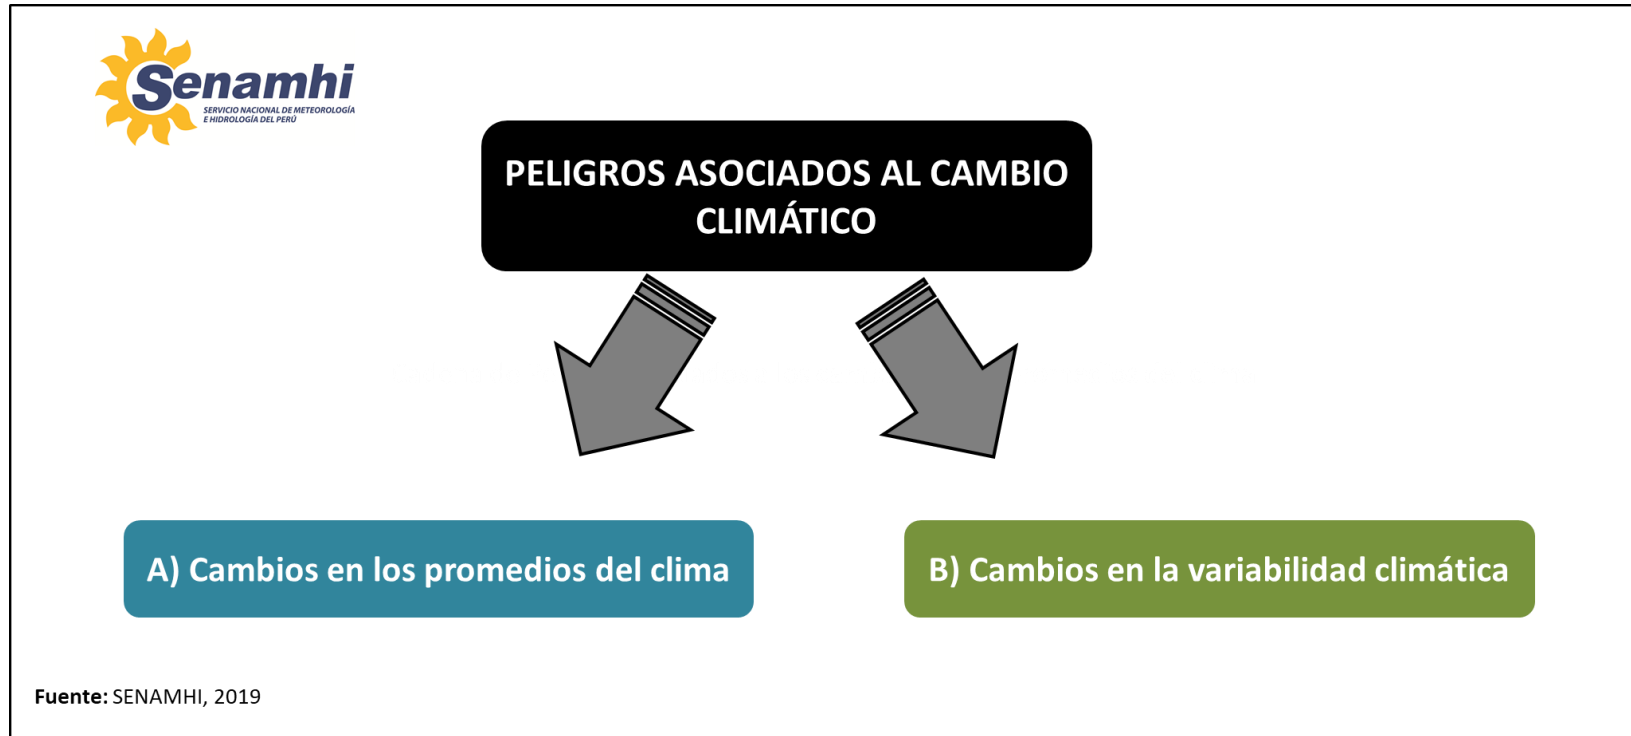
Senamhi
SERVICIO NACIONAL DE METEOROLOGÍA E HIDROLOGÍA DEL PERÚ

PELIGROS ASOCIADOS AL CAMBIO CLIMÁTICO

A) Cambios en los promedios del clima

B) Cambios en la variabilidad climática

Fuente: SENAMHI, 2019